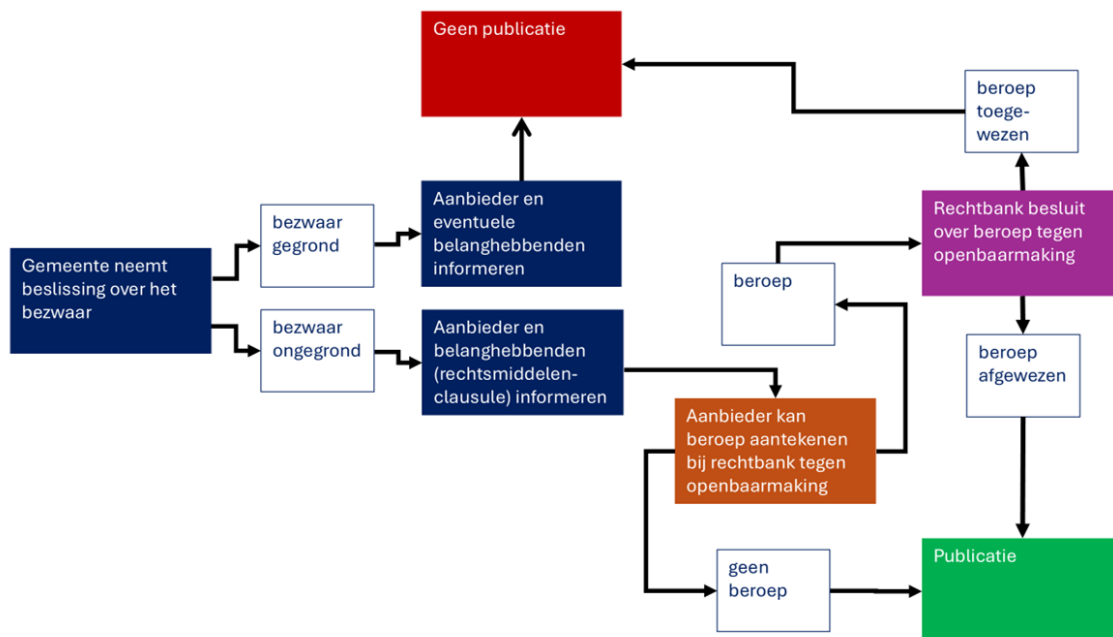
Geen publicatie

beroep toegewezen

Gemeente neemt beslissing over het bezwaar

bezwaar gegrond

Aanbieder en eventuele belanghebbenden informeren

Rechtbank besluit over beroep tegen openbaarmaking

beroep

bezwaar ongegrond

Aanbieder en belanghebbenden (rechtsmiddelenclausule) informeren

beroep afgewezen

Aanbieder kan beroep aantekenen bij rechtbank tegen openbaarmaking

geen beroep

Publicatie